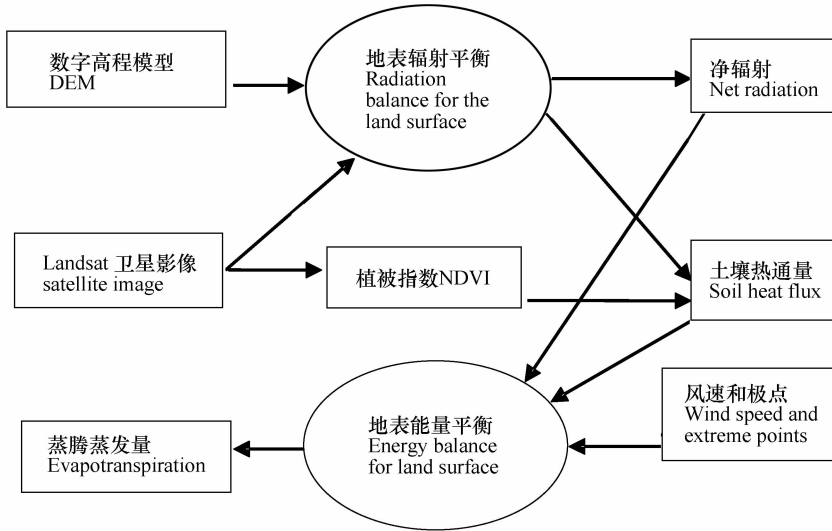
数字高程模型
DEM

地表辐射平衡
Radiation balance for the land surface

净辐射
Net radiation

Landsat 卫星影像
satellite image

植被指数NDVI

土壤热通量
Soil heat flux

风速和极点
Wind speed and extreme points

地表能量平衡
Energy balance for land surface

蒸腾蒸发量
Evapotranspiration